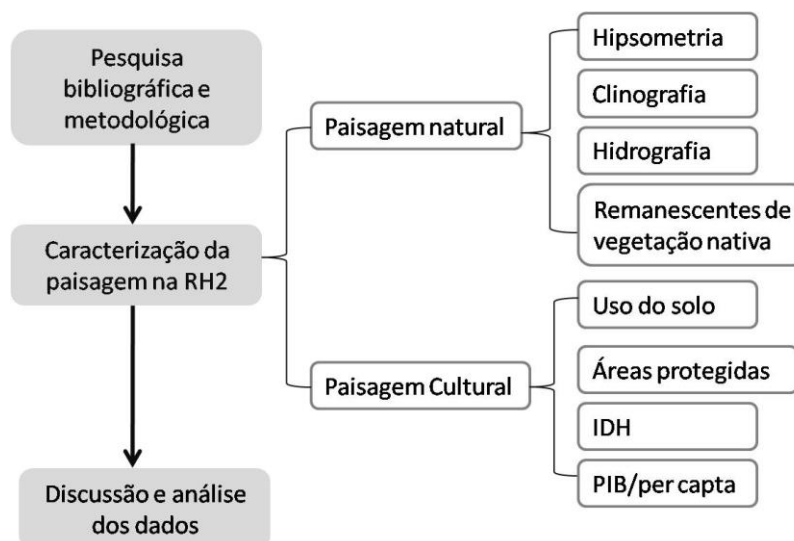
Pesquisa bibliográfica e metodológica

Caracterização da paisagem na RH2

Discussão e análise dos dados

Paisagem natural

Hipsometria

Clinografia

Hidrografia

Remanescentes de vegetação nativa

Paisagem Cultural

Uso do solo

Áreas protegidas

IDH

PIB/per capta